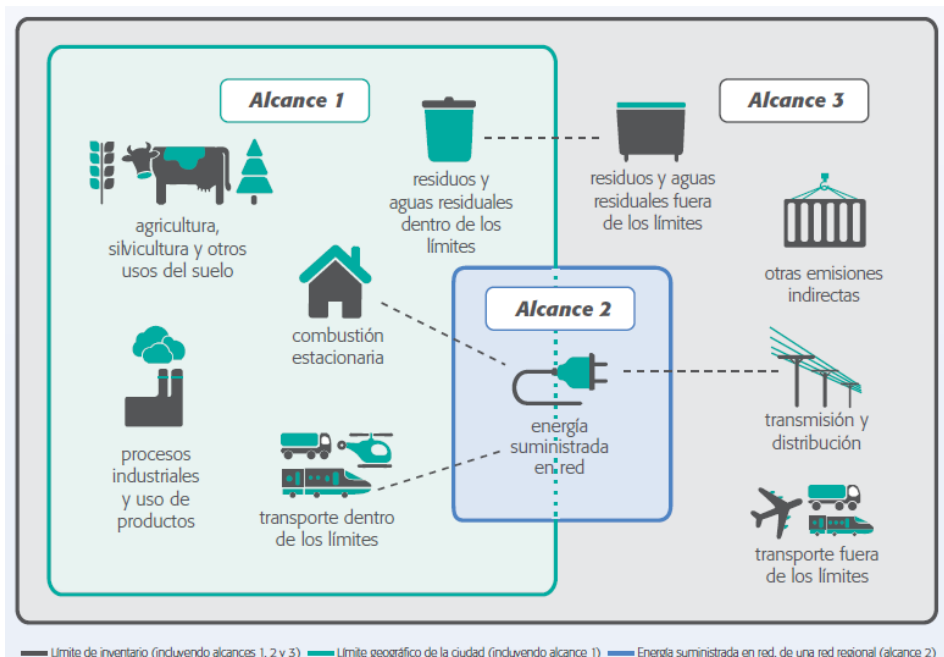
Alcance 1

residuos y aguas residuales dentro de los límites

residuos y aguas residuales fuera de los límites

Alcance 3

agricultura, silvicultura y otros usos del suelo

otras emisiones indirectas

combustión estacionaria

Alcance 2

energía suministrada en red

transmisión y distribución

procesos industriales y uso de productos

transporte dentro de los límites

transporte fuera de los límites

Límite de inventario (incluyendo alcances 1, 2 y 3) Límite geográfico de la ciudad (incluyendo alcance 1) Energía suministrada en red, de una red regional (alcance 2)